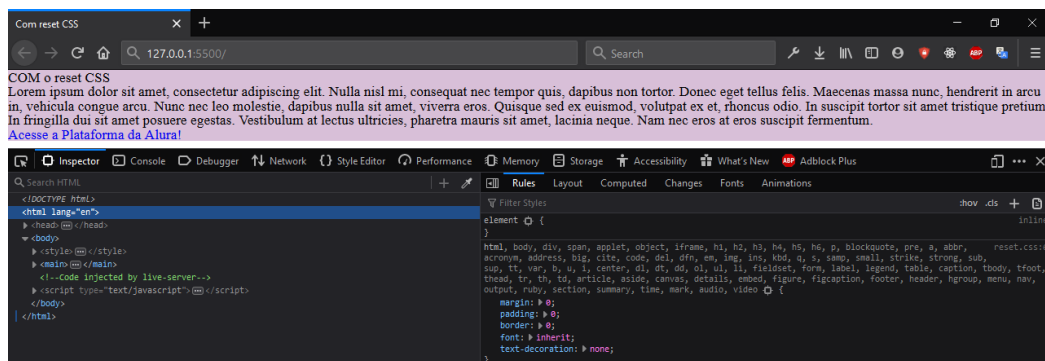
Com reset CSS × +

127.0.0.1:5500/

Search

COM o reset CSS
Lorem ipsum dolor sit amet, consectetur adipiscing elit. Nulla nisl mi, consequat nec tempor quis, dapibus non tortor. Donec eget tellus felis. Maecenas massa nunc, hendrerit in arcu in, vehicula congue arcu. Nunc nec leo molestie, dapibus nulla sit amet, viverra eros. Quisque sed ex euismod, volutpat ex et, rhoncus odio. In suscipit tortor sit amet tristique pretium. In fringilla dui sit amet posuere egestas. Vestibulum at lectus ultricies, pharetra mauris sit amet, lacinia neque. Nam nec eros at eros suscipit fermentum.
Acesse a Plataforma da Alura!

Inspector Console Debugger Network Style Editor Performance Memory Storage Accessibility What's New Adblock Plus

Search HTML

<!DOCTYPE html>
<html lang="en">
<head> ··· </head>
<body>
<style> ··· </style>
<main> ··· </main>
<!--Code injected by live-server-->
<script type="text/javascript"> ··· </script>
</body>
</html>

Rules Layout Computed Changes Fonts Animations

Filter Styles

:hov .cls

element {
}
inline

html, body, div, span, applet, object, iframe, h1, h2, h3, h4, h5, h6, p, blockquote, pre, a, abbr, acronym, address, big, cite, code, del, dfn, em, img, ins, kbd, q, s, samp, small, strike, strong, sub, sup, tt, var, b, u, i, center, dl, dt, dd, ol, ul, li, fieldset, form, label, legend, table, caption, tbody, tfoot, thead, tr, th, td, article, aside, canvas, details, embed, figure, figcaption, footer, header, hgroup, menu, nav, output, ruby, section, summary, time, mark, audio, video {
reset.css:
margin: 0;
padding: 0;
border: 0;
font: inherit;
text-decoration: none;
}